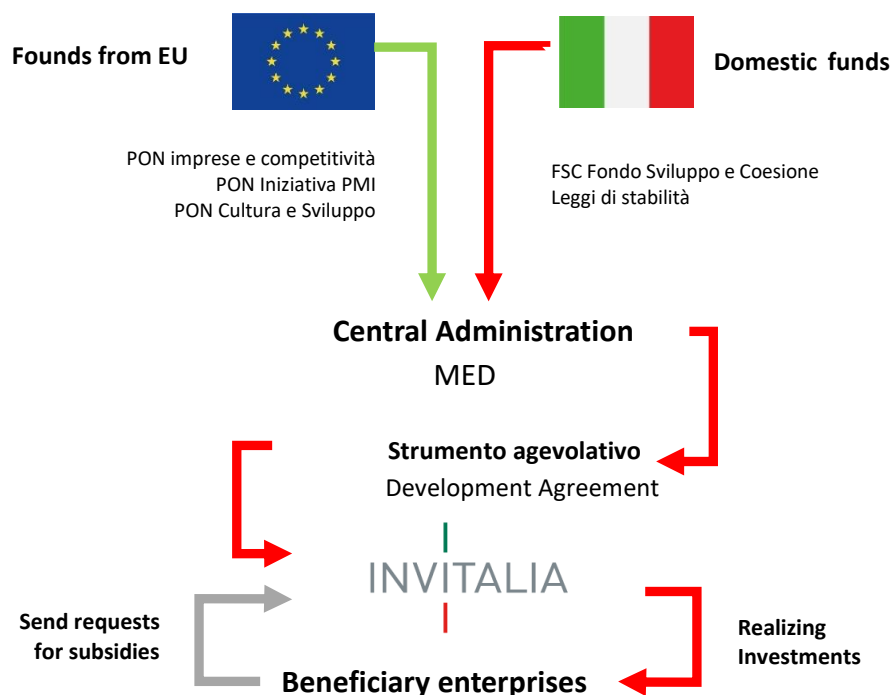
Founds from EU

Domestic funds

PON imprese e competitività
PON Iniziativa PMI
PON Cultura e Sviluppo

FSC Fondo Sviluppo e Coesione
Leggi di stabilità

Central Administration
MED

Strumento agevolativo
Development Agreement

INVITALIA

Send requests for subsidies

Realizing Investments

Beneficiary enterprises